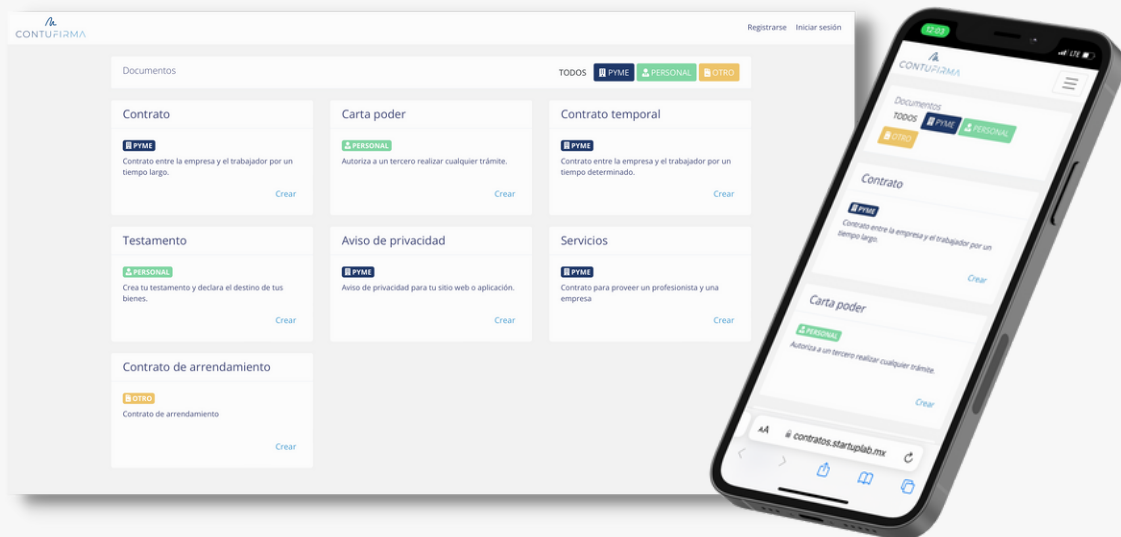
CONTUFIRMA

Registrarse Iniciar sesión

Documentos

TODOS PYME PERSONAL OTRO

Contrato

PYME

Contrato entre la empresa y el trabajador por un tiempo largo.

Crear

Carta poder

PERSONAL

Autoriza a un tercero realizar cualquier trámite.

Crear

Contrato temporal

PYME

Contrato entre la empresa y el trabajador por un tiempo determinado.

Crear

Testamento

PERSONAL

Crea tu testamento y declara el destino de tus bienes.

Crear

Aviso de privacidad

PYME

Aviso de privacidad para tu sitio web o aplicación.

Crear

Servicios

PYME

Contrato para proveer un profesionista y una empresa

Crear

Contrato de arrendamiento

OTRO

Contrato de arrendamiento

Crear

12:03

LTE

CONTUFIRMA

Documentos

TODOS PYME PERSONAL OTRO

Contrato

PYME

Contrato entre la empresa y el trabajador por un tiempo largo.

Crear

Carta poder

PERSONAL

Autoriza a un tercero realizar cualquier trámite.

Crear

AA contratos.startuplab.mx